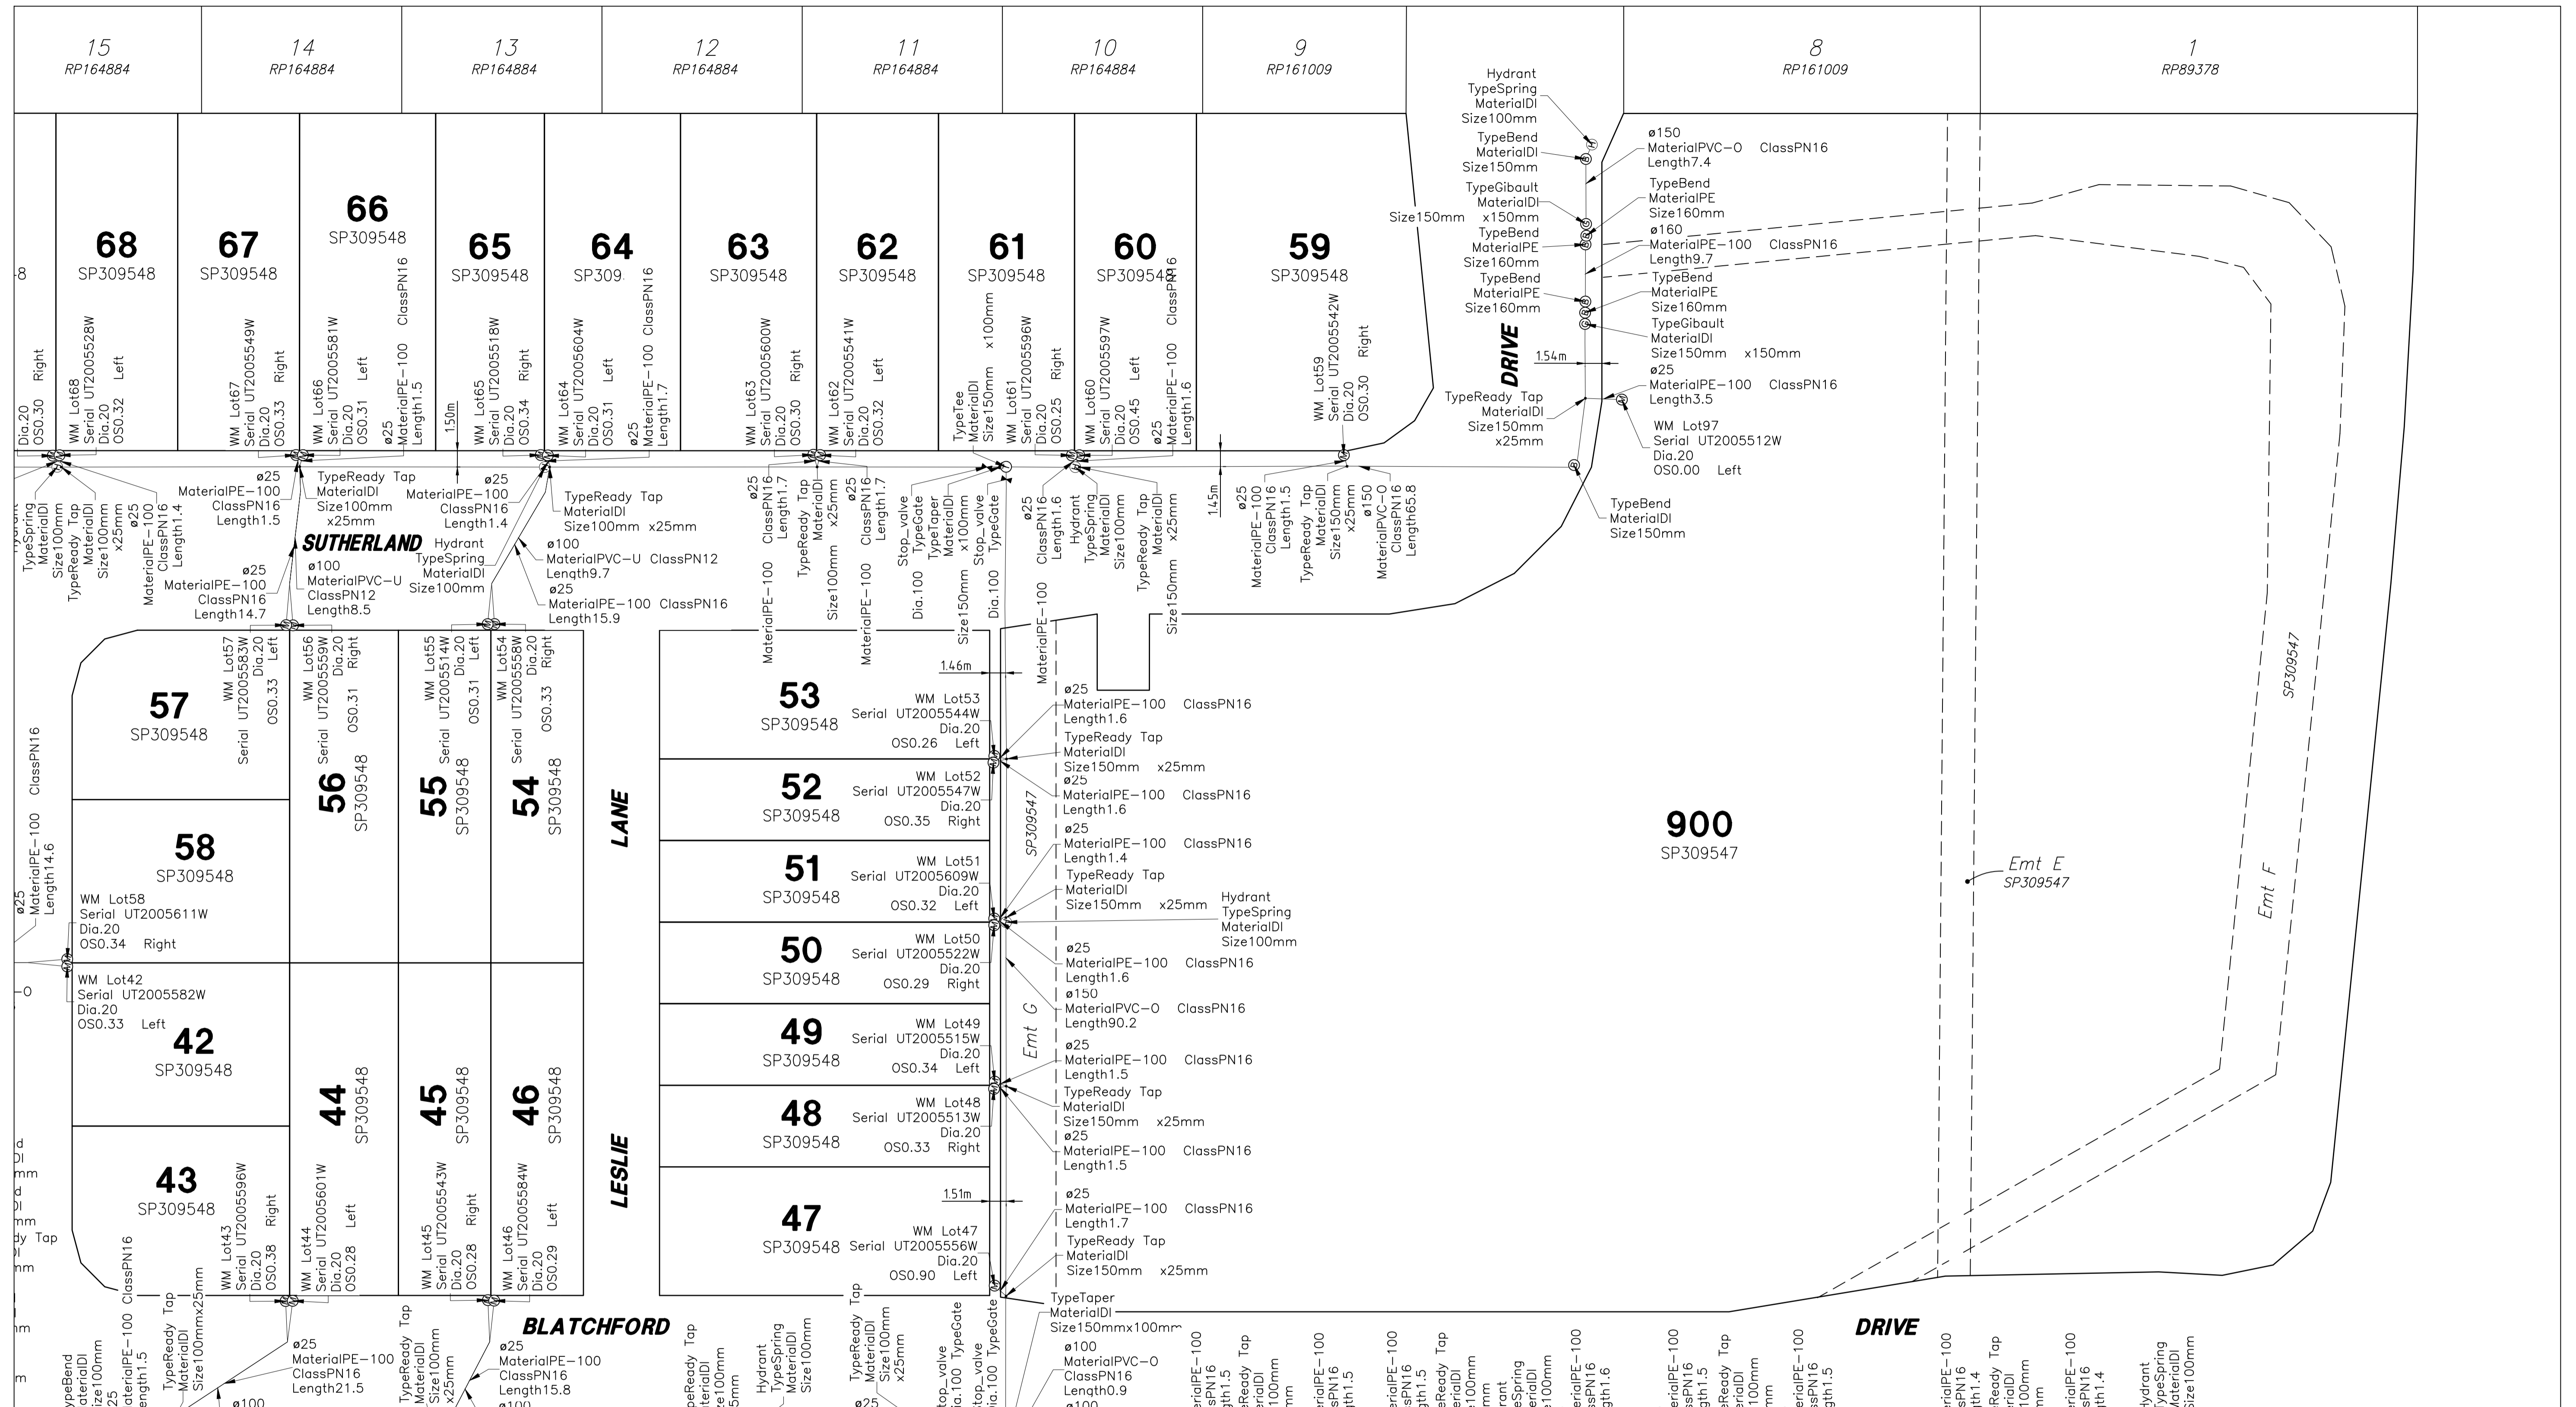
15
RP164884
14
RP164884
13
RP164884
12
RP164884
11
RP164884
10
RP164884
9
RP161009
8
RP161009
1
RP89378

Hydrant
TypeSpring
MaterialDI
Size100mm
TypeBend
MaterialDI
Size150mm
TypeGibault
MaterialDI
Size150mm x150mm
TypeBend
MaterialPE
Size160mm
TypeBend
MaterialPE
Size160mm

ø150
MaterialPVC–O ClassPN16
Length7.4
TypeBend
MaterialPE
Size160mm
ø160
MaterialPE–100 ClassPN16
Length9.7
TypeBend
MaterialPE
Size160mm
TypeGibault
MaterialDI
Size150mm x150mm
ø25
MaterialPE–100 ClassPN16
Length3.5

68
SP309548
67
SP309548
66
SP309548
65
SP309548
64
SP309
63
SP309548
62
SP309548
61
SP309548
60
SP309548
59
SP309548

DRIVE
1.54m
TypeReady Tap
MaterialDI
Size150mm
x25mm
WM Lot97
Serial UT2005512W
Dia.20
OS0.00 Left
TypeBend
MaterialDI
Size150mm

WM Lot68
Serial UT2005528W
Dia.20
OS0.32 Left
WM Lot67
Serial UT2005549W
Dia.20
OS0.33 Right
WM Lot66
Serial UT2005581W
Dia.20
OS0.31 Left
ø25
MaterialPE–100 ClassPN16
Length1.5
1.50m
WM Lot65
Serial UT2005518W
Dia.20
OS0.34 Right
WM Lot64
Serial UT2005604W
Dia.20
OS0.31 Left
ø25
MaterialPE–100 ClassPN16
Length1.7
WM Lot63
Serial UT2005600W
Dia.20
OS0.30 Right
WM Lot62
Serial UT2005541W
Dia.20
OS0.32 Left
TypeTee
MaterialDI
Size150mm x100mm
WM Lot61
Serial UT2005596W
Dia.20
OS0.25 Right
WM Lot60
Serial UT2005597W
Dia.20
OS0.45 Left
ø25
MaterialPE–100 ClassPN16
Length1.6
WM Lot59
Serial UT2005542W
Dia.20
OS0.30 Right

ø25
MaterialPE–100
ClassPN16
Length1.5
TypeReady Tap
MaterialDI
Size100mm
x25mm
ø25
MaterialPE–100
ClassPN16
Length1.4
TypeReady Tap
MaterialDI
Size100mm x25mm
SUTHERLAND
Hydrant
TypeSpring
MaterialDI
Size100mm
ø100
MaterialPVC–U ClassPN12
Length9.7
ø25
MaterialPE–100 ClassPN16
Length15.9
ø100
MaterialPVC–U
ClassPN12
Length8.5
ø25
MaterialPE–100
ClassPN16
Length14.7

1.45m
ø25
MaterialPE–100
ClassPN16
Length1.5
TypeReady Tap
MaterialDI
Size150mm
x25mm
ø150
MaterialPVC–O
ClassPN16
Length65.8

57
SP309548
58
SP309548
WM Lot58
Serial UT2005611W
Dia.20
OS0.34 Right
WM Lot42
Serial UT2005582W
Dia.20
OS0.33 Left
42
SP309548
43
SP309548
56
SP309548
55
SP309548
54
SP309548
44
SP309548
45
SP309548
46
SP309548
LANE
LESLIE

WM Lot57
Serial UT2005583W
Dia.20
OS0.33 Left
WM Lot56
Serial UT2005559W
Dia.20
OS0.31 Right
WM Lot55
Serial UT2005514W
Dia.20
OS0.31 Left
WM Lot54
Serial UT2005558W
Dia.20
OS0.33 Right

53
SP309548
WM Lot53
Serial UT2005544W
Dia.20
OS0.26 Left
52
SP309548
WM Lot52
Serial UT2005547W
Dia.20
OS0.35 Right
51
SP309548
WM Lot51
Serial UT2005609W
Dia.20
OS0.32 Left
50
SP309548
WM Lot50
Serial UT2005522W
Dia.20
OS0.29 Right
49
SP309548
WM Lot49
Serial UT2005515W
Dia.20
OS0.34 Left
48
SP309548
WM Lot48
Serial UT2005513W
Dia.20
OS0.33 Right
47
SP309548
WM Lot47
Serial UT2005556W
Dia.20
OS0.90 Left
1.46m
1.51m
SP309547
Emt G

ø25
MaterialPE–100 ClassPN16
Length1.6
TypeReady Tap
MaterialDI
Size150mm x25mm
ø25
MaterialPE–100 ClassPN16
Length1.6
ø25
MaterialPE–100 ClassPN16
Length1.4
TypeReady Tap
MaterialDI
Size150mm x25mm
Hydrant
TypeSpring
MaterialDI
Size100mm
ø25
MaterialPE–100 ClassPN16
Length1.6
ø150
MaterialPVC–O ClassPN16
Length90.2
ø25
MaterialPE–100 ClassPN16
Length1.5
TypeReady Tap
MaterialDI
Size150mm x25mm
ø25
MaterialPE–100 ClassPN16
Length1.5
ø25
MaterialPE–100 ClassPN16
Length1.7
TypeReady Tap
MaterialDI
Size150mm x25mm
TypeTaper
MaterialDI
Size150mmx100mm
ø100
MaterialPVC–O
ClassPN16
Length0.9

900
SP309547
Emt E
SP309547
Emt F
SP309547

WM Lot43
Serial UT2005596W
Dia.20
OS0.38 Right
WM Lot44
Serial UT2005601W
Dia.20
OS0.28 Left
WM Lot45
Serial UT2005543W
Dia.20
OS0.28 Right
WM Lot46
Serial UT2005584W
Dia.20
OS0.29 Left
ø25
MaterialPE–100
ClassPN16
Length21.5
ø25
MaterialPE–100
ClassPN16
Length15.8
BLATCHFORD
DRIVE
ø25
MaterialPE–100
ClassPN16
Length14.6